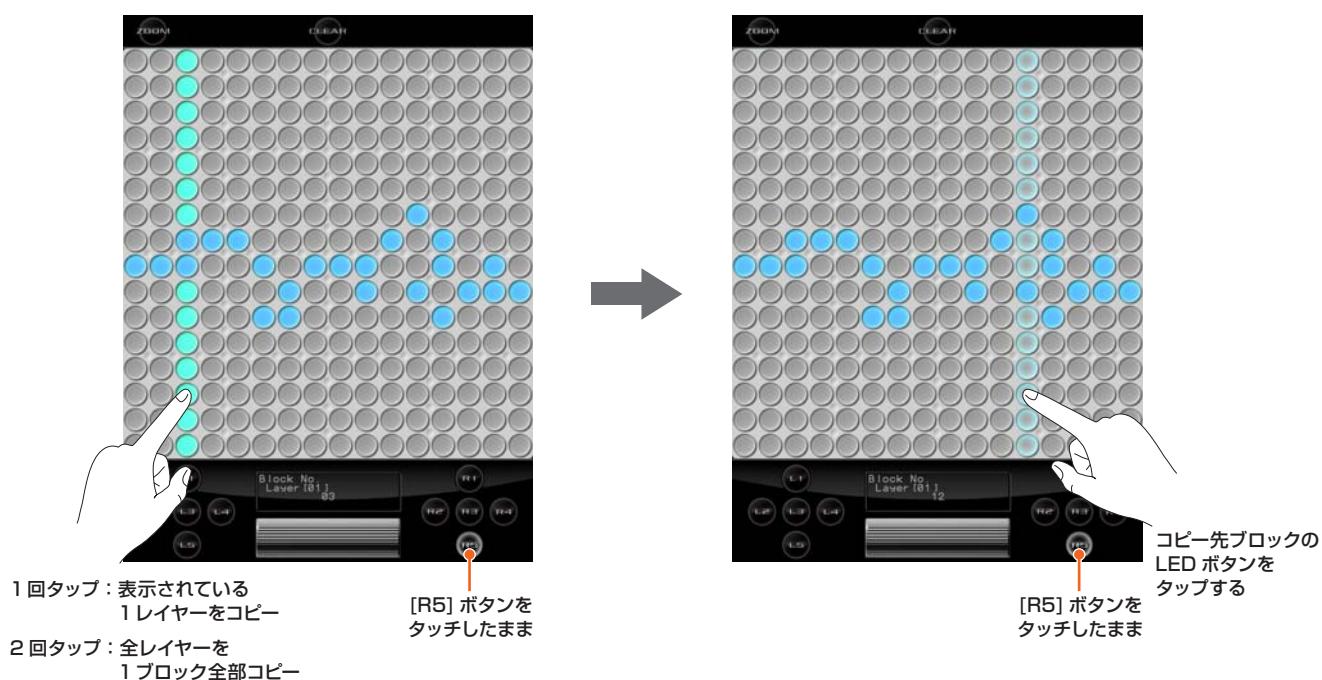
ZOOM CLEAR

Block No. Layer [01] 03

R1 L3 L4 R2 R3 R4 L5 R5

1 回タップ：表示されている 1 レイヤーをコピー

2 回タップ：全レイヤーを 1 ブロック全部コピー

[R5] ボタンを タッチしたまま

ZOOM CLEAR

Block No. Layer [01] 12

L1 R1 L2 L3 L4 R2 R3 L5 R5

コピー先ブロックの LED ボタンを タップする

[R5] ボタンを タッチしたまま